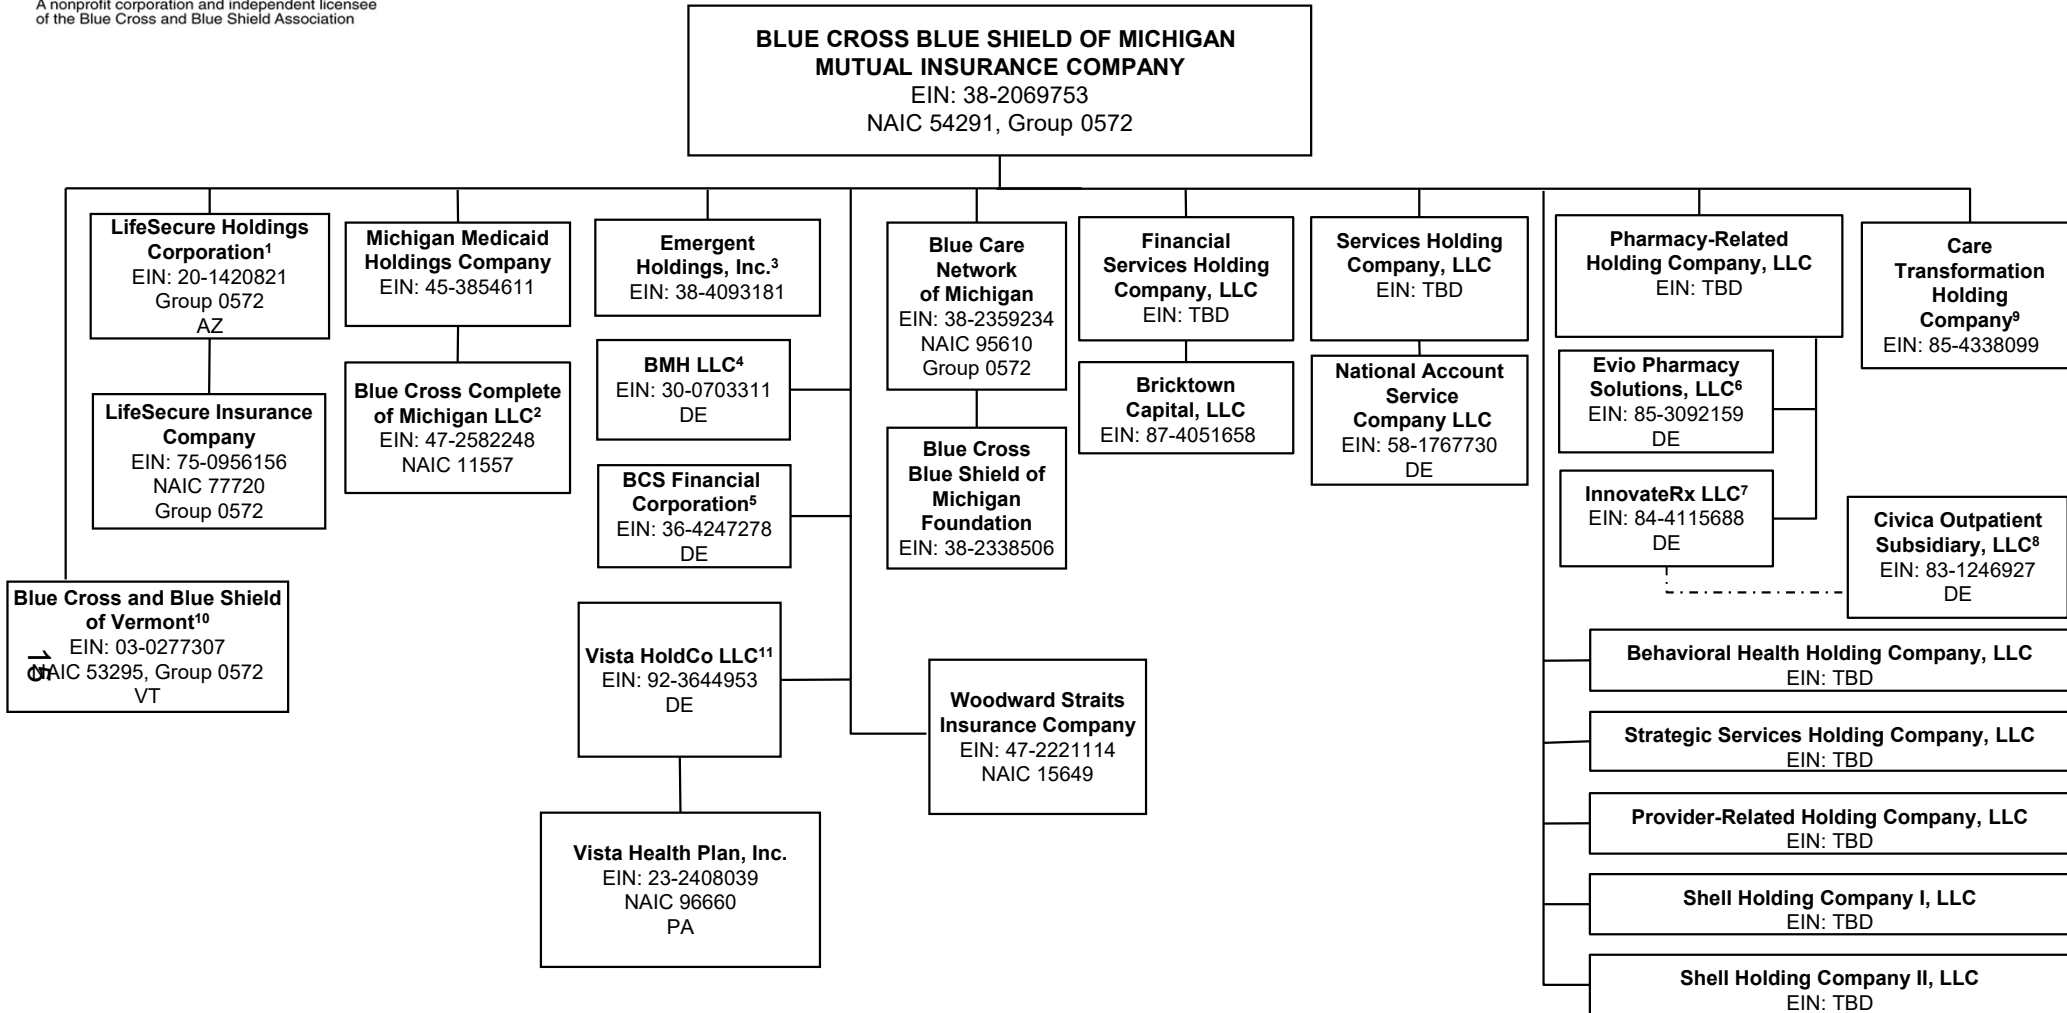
A nonprofit corporation and independent licensee of the Blue Cross and Blue Shield Association

**BLUE CROSS BLUE SHIELD OF MICHIGAN MUTUAL INSURANCE COMPANY**
EIN: 38-2069753
NAIC 54291, Group 0572

**LifeSecure Holdings Corporation$^1$**
EIN: 20-1420821
Group 0572
AZ

**LifeSecure Insurance Company**
EIN: 75-0956156
NAIC 77720
Group 0572

**Michigan Medicaid Holdings Company**
EIN: 45-3854611

**Blue Cross Complete of Michigan LLC$^2$**
EIN: 47-2582248
NAIC 11557

**Emergent Holdings, Inc.$^3$**
EIN: 38-4093181

**BMH LLC$^4$**
EIN: 30-0703311
DE

**BCS Financial Corporation$^5$**
EIN: 36-4247278
DE

**Blue Care Network of Michigan**
EIN: 38-2359234
NAIC 95610
Group 0572

**Blue Cross Blue Shield of Michigan Foundation**
EIN: 38-2338506

**Financial Services Holding Company, LLC**
EIN: TBD

**Bricktown Capital, LLC**
EIN: 87-4051658

**Services Holding Company, LLC**
EIN: TBD

**National Account Service Company LLC**
EIN: 58-1767730
DE

**Pharmacy-Related Holding Company, LLC**
EIN: TBD

**Evio Pharmacy Solutions, LLC$^6$**
EIN: 85-3092159
DE

**InnovateRx LLC$^7$**
EIN: 84-4115688
DE

**Care Transformation Holding Company$^9$**
EIN: 85-4338099

**Civica Outpatient Subsidiary, LLC$^8$**
EIN: 83-1246927
DE

**Blue Cross and Blue Shield of Vermont$^{10}$**
EIN: 03-0277307
NAIC 53295, Group 0572
VT

**Vista HoldCo LLC$^{11}$**
EIN: 92-3644953
DE

**Vista Health Plan, Inc.**
EIN: 23-2408039
NAIC 96660
PA

**Woodward Straits Insurance Company**
EIN: 47-2221114
NAIC 15649

**Behavioral Health Holding Company, LLC**
EIN: TBD

**Strategic Services Holding Company, LLC**
EIN: TBD

**Provider-Related Holding Company, LLC**
EIN: TBD

**Shell Holding Company I, LLC**
EIN: TBD

**Shell Holding Company II, LLC**
EIN: TBD